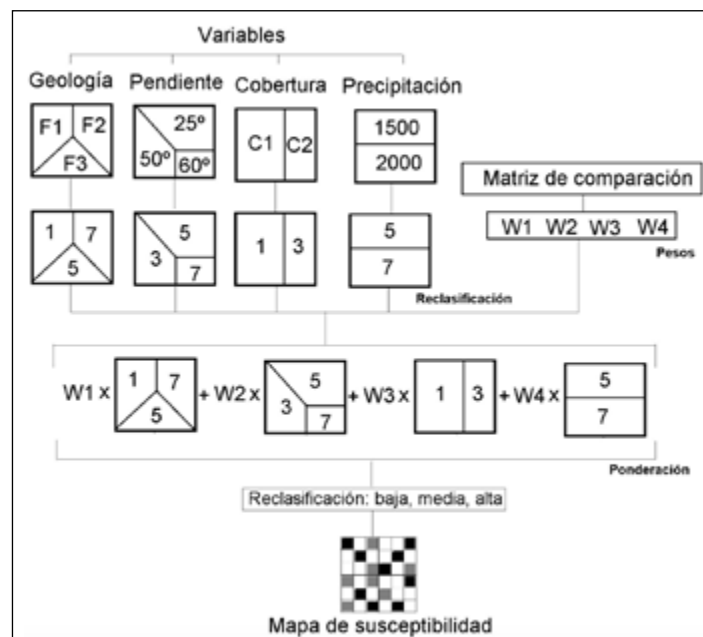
Variables

Geología Pendiente Cobertura Precipitación

F1 F2 F3

25º 50º 60º

C1 C2

1500 2000

Matriz de comparación

W1 W2 W3 W4

Pesos

1 7 5

5 3 7

1 3

5 7

Reclasificación

W1 x 1 7 5 + W2 x 5 3 7 + W3 x 1 3 + W4 x 5 7

Ponderación

Reclasificación: baja, media, alta

Mapa de susceptibilidad